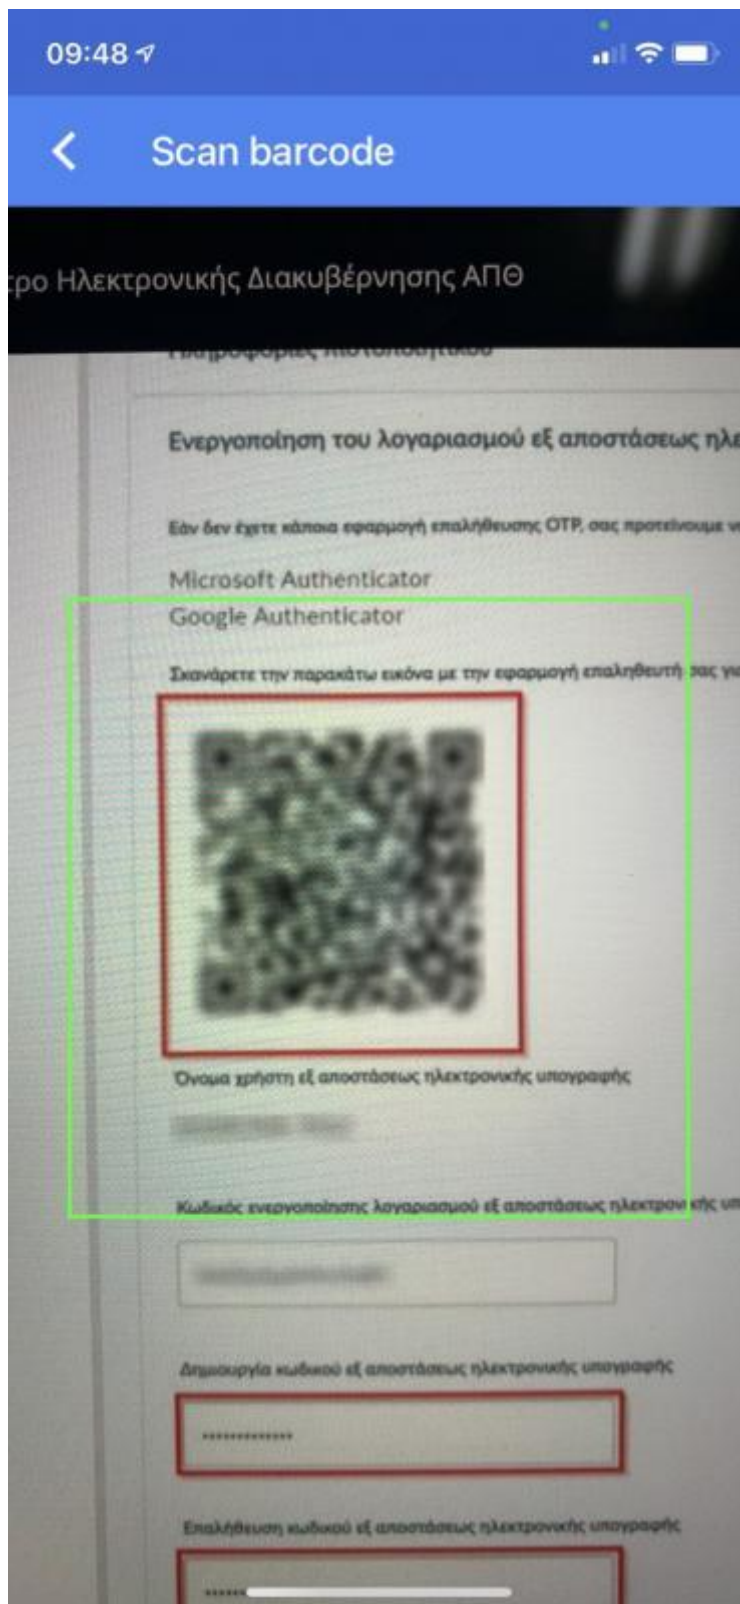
09:48

Scan barcode

τρο Ηλεκτρονικής Διακυβέρνησης ΑΠΘ

Πληροφορίες πιστοποιητικού

Ενεργοποίηση του λογαριασμού εξ αποστάσεως ηλε

Εάν δεν έχετε κάποια εφαρμογή επαλήθευσης OTP, σας προτείνουμε ν

Microsoft Authenticator
Google Authenticator

Σκανάρετε την παρακάτω εικόνα με την εφαρμογή επαληθευτή σας γι

Όνομα χρήστη εξ αποστάσεως ηλεκτρονικής υπογραφής

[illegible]

Κωδικός ενεργοποίησης λογαριασμού εξ αποστάσεως ηλεκτρονικής υ

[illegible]

Δημιουργία κωδικού εξ αποστάσεως ηλεκτρονικής υπογραφής

••••••••••••••

Επαλήθευση κωδικού εξ αποστάσεως ηλεκτρονικής υπογραφής

••••••